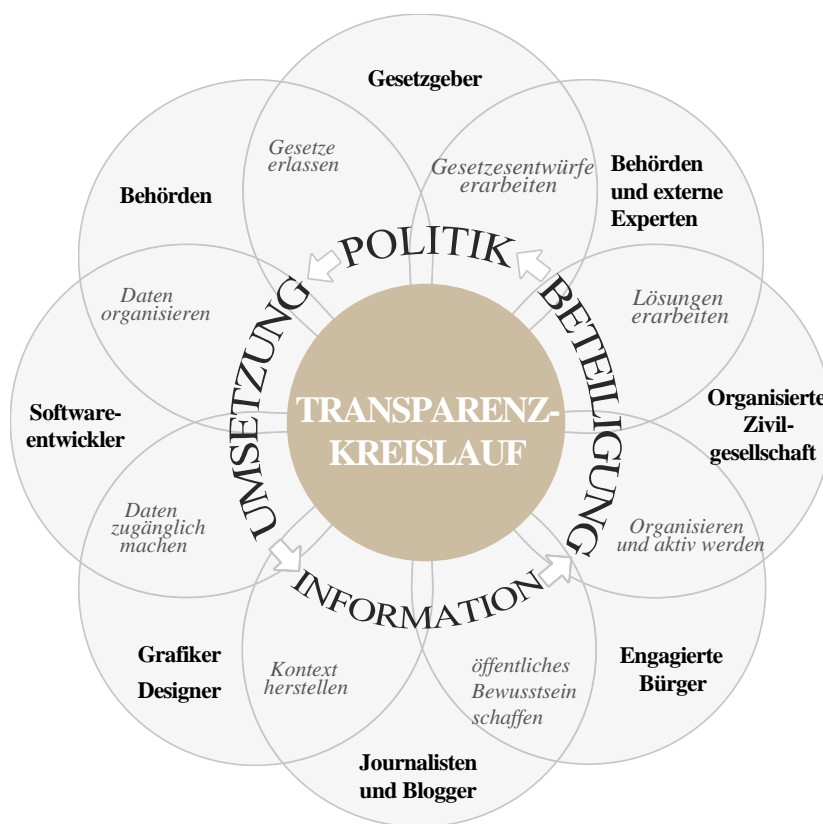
Gesetzgeber

Gesetze erlassen

Gesetzesentwürfe erarbeiten

Behörden und externe Experten

Behörden

POLITIK

Daten organisieren

Lösungen erarbeiten

BETEILIGUNG

UMSETZUNG

TRANSPARENZ-KREISLAUF

Organisierte Zivil-gesellschaft

Software-entwickler

Daten zugänglich machen

Organisieren und aktiv werden

INFORMATION

Grafiker Designer

Kontext herstellen

öffentliches Bewusstsein schaffen

Engagierte Bürger

Journalisten und Blogger